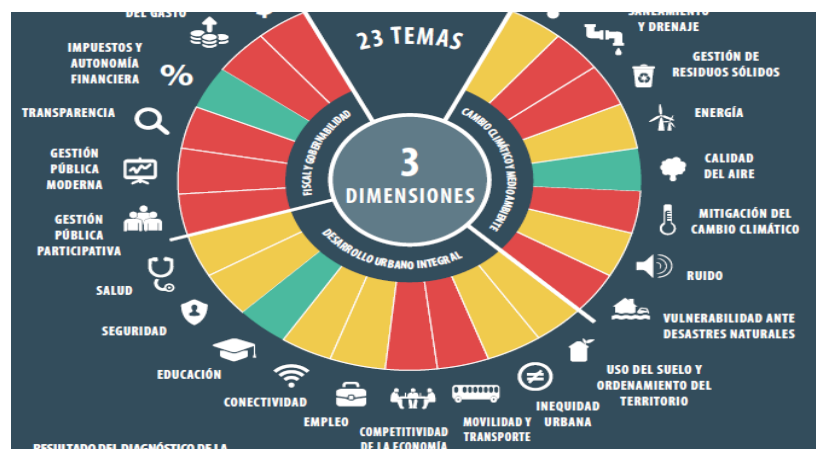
DEL GASTO

SANEAMIENTO Y DRENAJE

23 TEMAS

IMPUESTOS Y AUTONOMÍA FINANCIERA

GESTIÓN DE RESIDUOS SÓLIDOS

TRANSPARENCIA

ENERGÍA

GESTIÓN PÚBLICA MODERNA

CALIDAD DEL AIRE

GESTIÓN PÚBLICA PARTICIPATIVA

MITIGACIÓN DEL CAMBIO CLIMÁTICO

FISCAL Y GOBERNABILIDAD

CAMBIO CLIMÁTICO Y MEDIO AMBIENTE

3 DIMENSIONES

DESARROLLO URBANO INTEGRAL

RUIDO

SALUD

VULNERABILIDAD ANTE DESASTRES NATURALES

SEGURIDAD

USO DEL SUELO Y ORDENAMIENTO DEL TERRITORIO

EDUCACIÓN

CONECTIVIDAD

INEQUIDAD URBANA

EMPLEO

MOVILIDAD Y TRANSPORTE

COMPETITIVIDAD DE LA ECONOMÍA

RESULTADO DEL DIAGNÓSTICO DE LA